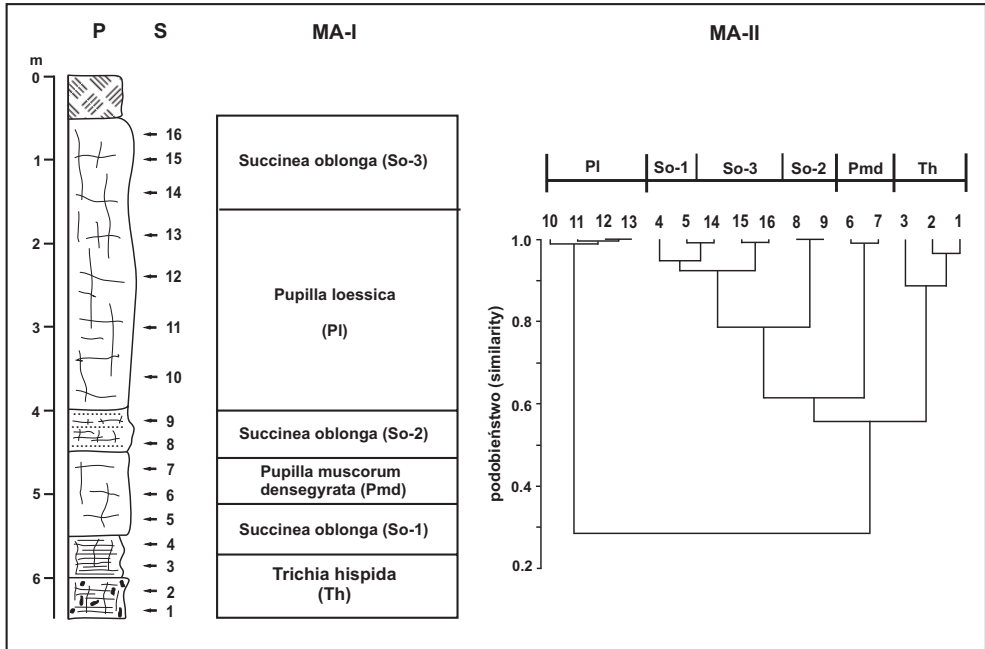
P S MA-I MA-II

m
0
1
2
3
4
5
6

16
15
14
13
12
11
10
9
8
7
6
5
4
3
2
1

Succinea oblonga (So-3)

Pupilla loessica (Pl)

Succinea oblonga (So-2)

Pupilla muscorum densegyrata (Pmd)

Succinea oblonga (So-1)

Trichia hispida (Th)

Pl | So-1 | So-3 | So-2 | Pmd | Th

10 11 12 13 4 5 14 15 16 8 9 6 7 3 2 1

1.0
0.8
0.6
0.4
0.2

podobieństwo (similarity)